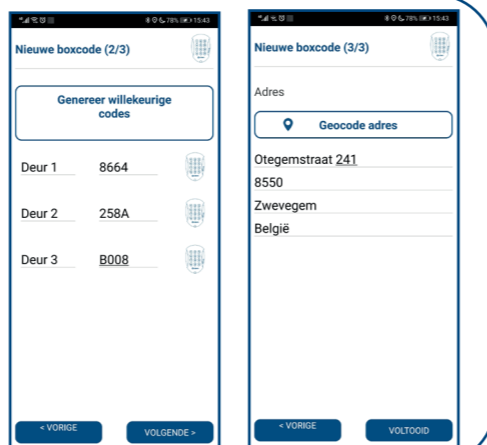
78% 15:43

Nieuwe boxcode (2/3)

Genereer willekeurige codes

Deur 1 8664

Deur 2 258A

Deur 3 B008

< VORIGE

VOLGENDE >

78% 15:43

Nieuwe boxcode (3/3)

Adres

Geocode adres

Otegemstraat 241

8550

Zwevegem

België

< VORIGE

VOLTOOID